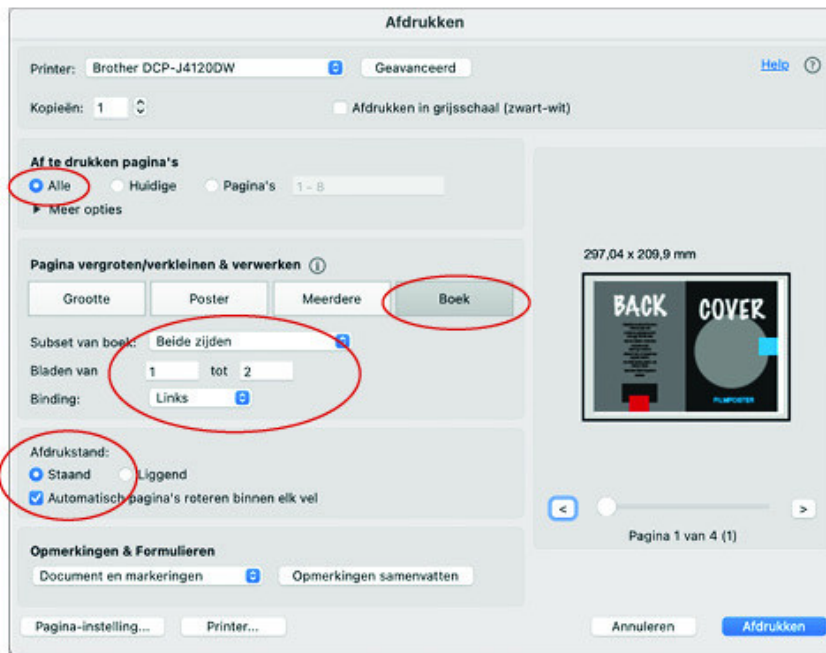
Afdrukken

Printer: Brother DCP-J4120DW
Geavanceerd
Help ?

Kopieën: 1
Afdrukken in grijsschaal (zwart-wit)

Af te drukken pagina's
Alle
Huidige
Pagina's 1 - 8
Meer opties

Pagina vergroten/verkleinen & verwerken

Grootte
Poster
Meerdere
Boek

Subset van boek: Beide zijden
Bladen van 1 tot 2
Binding: Links

Afdrukstand:
Staand
Liggend
Automatisch pagina's roteren binnen elk vel

Opmerkingen & Formulieren
Document en markeringen
Opmerkingen samenvatten

297,04 x 209,9 mm

BACK
COVER
FILMPOSTER

<
>
Pagina 1 van 4 (1)

Pagina-instelling...
Printer...
Annuleren
Afdrukken